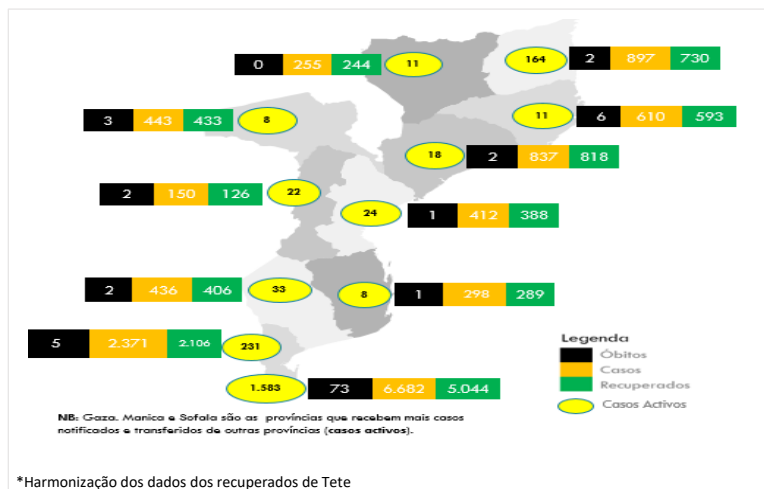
0 255 244 11

164 2 897 730

3 443 433 8

11 6 610 593

18 2 837 818

2 150 126 22

24 1 412 388

2 436 406 33

8 1 298 289

5 2.371 2.106 231

1.583 73 6.682 5.044

Legenda
Óbitos
Casos
Recuperados
Casos Activos

NB: Gaza, Manica e Sofala são as províncias que recebem mais casos notificados e transferidos de outras províncias (casos activos).

*Harmonização dos dados dos recuperados de Tete